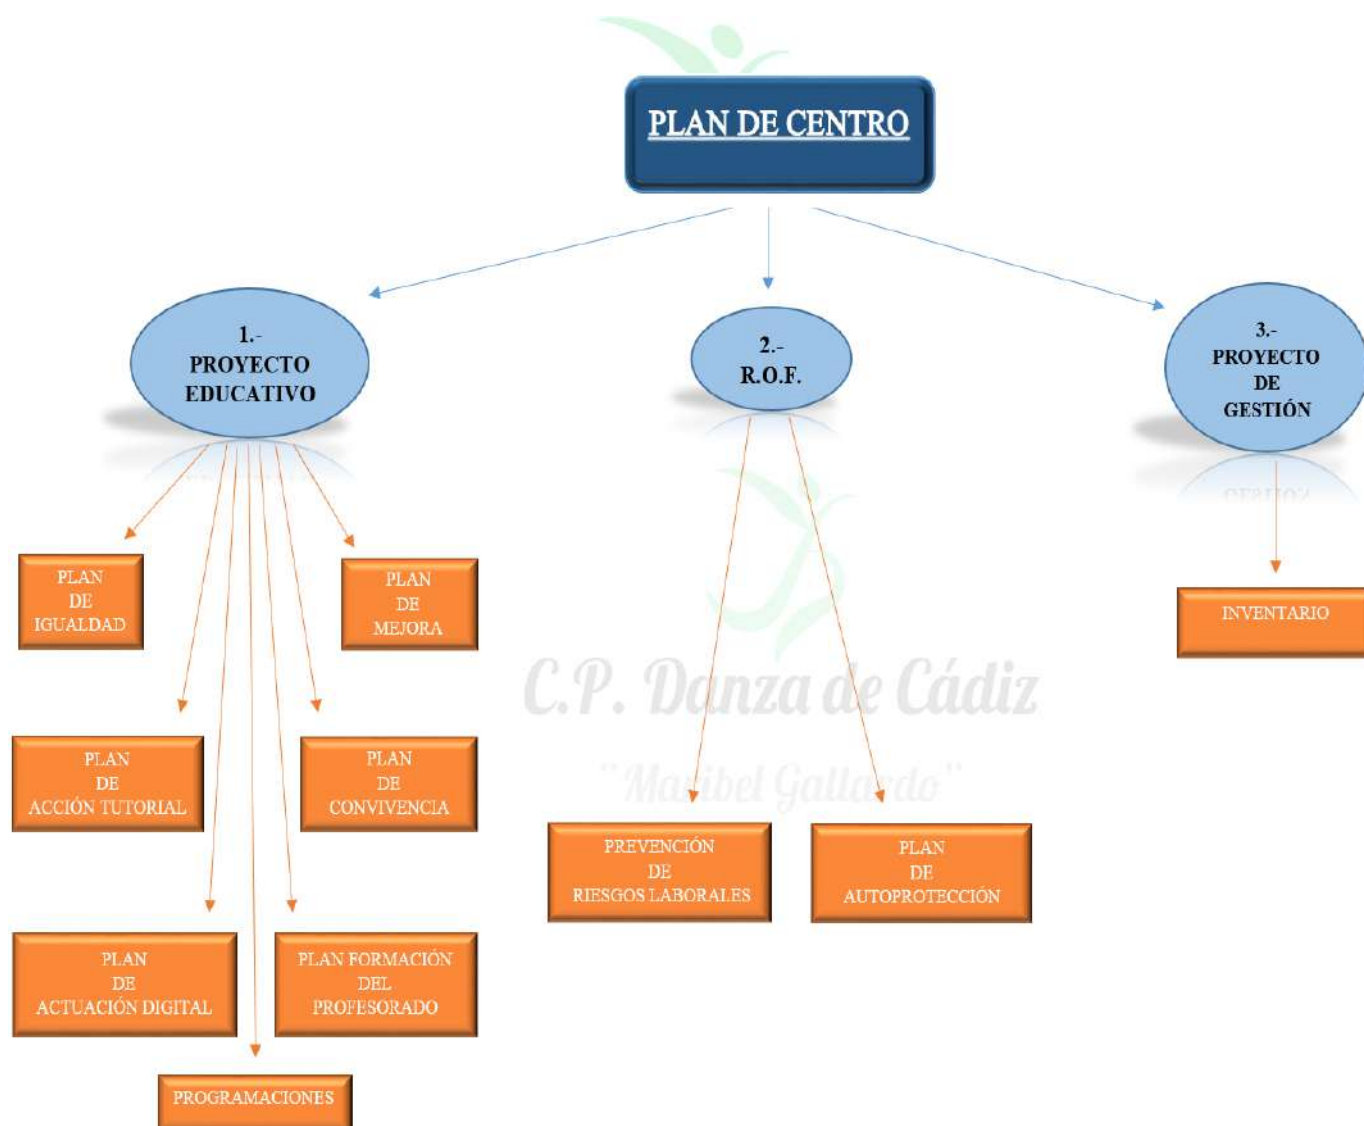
PLAN DE CENTRO

1.-
PROYECTO
EDUCATIVO

2.-
R.O.F.

3.-
PROYECTO
DE
GESTIÓN

PLAN
DE
IGUALDAD

PLAN
DE
MEJORA

PLAN
DE
ACCIÓN TUTORIAL

PLAN
DE
CONVIVENCIA

PLAN
DE
ACTUACIÓN DIGITAL

PLAN FORMACIÓN
DEL
PROFESORADO

PROGRAMACIONES

PREVENCIÓN
DE
RIESGOS LABORALES

PLAN
DE
AUTOPROTECCIÓN

INVENTARIO

C.P. Danza de Cádiz
"Maribel Gallardo"